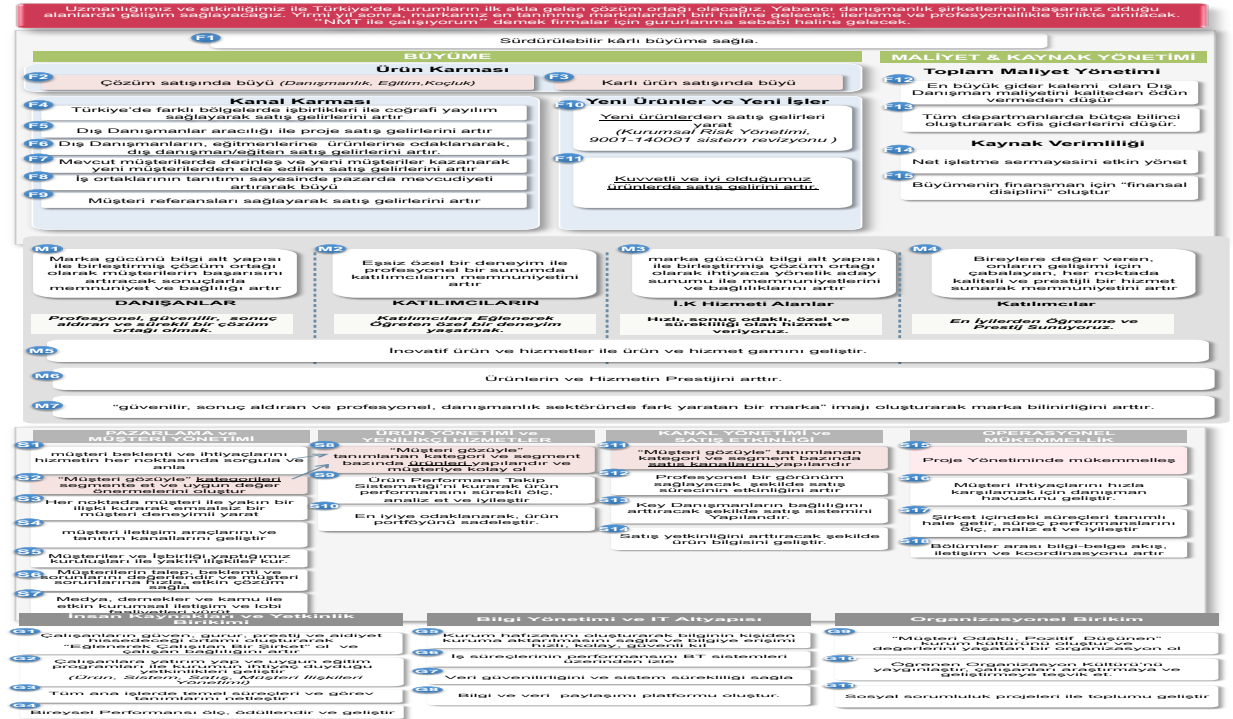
Uzmanlığımız ve etkinliğimiz ile Türkiye'de kurumların ilk akla gelen çözüm ortağı olacağız. Yabancı danışmanlık şirketlerinin başarısız olduğu alanlarda gelişim sağlayacağız. Yirmi yıl sonra, markamız en tanınmış markalardan biri haline gelecek; ilerleme ve profesyonellikle birlikte anılacak. "NMT ile çalışıyorum" demek firmalar için gururlanma sebebi haline gelecek.

F1 Sürdürülebilir kârlı büyüme sağla.

BÜYÜME

Ürün Karması

F2 Çözüm satışında büyü (Danışmanlık, Eğitim,Koçluk)

F3 Karlı ürün satışında büyü

Kanal Karması

F4 Türkiye'de farklı bölgelerde işbirlikleri ile coğrafi yayılım sağlayarak satış gelirlerini artır

F5 Dış Danışmanlar aracılığı ile proje satış gelirlerini artır

F6 Dış Danışmanları, eğitmenlerine ürünlerine odaklanarak, dış danışman/eğitim satış gelirini artır

F7 Mevcut müşterilerde derinleş ve yeni müşteriler kazanarak yeni müşterilerden elde edilen satış gelirlerini artır

F8 İş ortaklarının tanıtımı sayesinde pazarda mevcudiyeti artırarak büyü

F9 Müşteri referansları sağlayarak satış gelirlerini artır

Yeni Ürünler ve Yeni İşler

F10 Yeni ürünlerden satış gelirleri yarat (Kurumsal Risk Yönetimi, 9001-140001 sistem revizyonu )

F11 Kuvvetli ve iyi olduğumuz ürünlerde satış gelirini artır.

MALİYET & KAYNAK YÖNETİMİ

Toplam Maliyet Yönetimi

F12 En büyük gider kalemi olan Dış Danışman maliyetini kaliteden ödün vermeden düşür

F13 Tüm departmanlarda bütçe bilinci oluşturarak ofis giderlerini düşür.

Kaynak Verimliliği

F14 Net işletme sermayesini etkin yönet

F15 Büyümenin finansmanı için "finansal disiplini" oluştur

M1 Marka gücünü bilgi alt yapısı ile birleştirmiş çözüm ortağı olarak müşterilerin başarısını artıracak sonuçlarla memnuniyet ve bağlılığı artır

DANIŞANLAR

Profesyonel, güvenilir, sonuç aldıran ve sürekli bir çözüm ortağı olmak.

M2 Eşsiz özel bir deneyim ile profesyonel bir sunumda katılımcıların memnuniyetini artır

KATILIMCILARIN

Katılımcılara Eğlenerek Öğreten özel bir deneyim yaşamak.

M3 marka gücünü bilgi alt yapısı ile birleştirmiş çözüm ortağı olarak ihtiyaca yönelik aday sunumu ile memnuniyetlerini ve bağlılıklarını artır

İ.K Hizmeti Alanlar

Hızlı, sonuç odaklı, özel ve sürekliliği olan hizmet veriyoruz.

M4 Bireylere değer veren, onların gelişimi için çabalayan, her noktada kaliteli ve prestijli bir hizmet sunarak memnuniyetini artır

Katılımcılar

En iyilerden Öğrenme ve Prestij Sunuyoruz.

M5 İnovatif ürün ve hizmetler ile ürün ve hizmet gamını geliştir.

M6 Ürünlerin ve Hizmetin Prestijini arttır.

M7 "güvenilir, sonuç aldıran ve profesyonel, danışmanlık sektöründe fark yaratan bir marka" imajı oluşturarak marka bilinirliğini arttır.

PAZARLAMA ve MÜŞTERİ YÖNETİMİ

S1 müşteri beklenti ve ihtiyaçlarını hizmetin her noktasında sorgula ve anla

S2 "Müşteri gözüyle" kategorileri segment et ve uygun değer önermelerini oluştur

S3 Her noktada müşteri ile yakın bir ilişki kurarak emsalsiz bir müşteri deneyimi yarat

S4 müşteri iletişim araçlarını ve tanıtım kanallarını geliştir

S5 Müşteriler ve İşbirliği yaptığımız kuruluşları ile yakın ilişkiler kur.

S6 Müşterilerin talep, beklenti ve sorunlarını değerlendir ve müşteri sorunlarına hızlı, etkin çözüm sağla

S7 Medya, dernekler ve kamu ile etkin kurumsal iletişim ve lobi faaliyetleri yürüt

ÜRÜN YÖNETİMİ ve YENİLİKÇİ HİZMETLER

S8 "Müşteri gözüyle" tanımlanan kategori ve segment bazında ürünleri yapılandır ve müşteriye kolay ol

S9 Ürün Performans Takip Sistematiği'ni kurarak ürün performansını sürekli ölç, analiz et ve iyileştir

S10 En iyiye odaklanarak, ürün portföyünü sadeleştir.

KANAL YÖNETİMİ ve SATIŞ ETKİNLİĞİ

S11 "Müşteri gözüyle" tanımlanan kategori ve segment bazında satış kanallarını yapılandır

S12 Profesyonel bir görünüm sağlayacak şekilde satış sürecinin etkinliğini artır

S13 Key Danışmanların bağlılığını arttıracak şekilde satış sistemini Yapılandır.

S14 Satış yetkinliğini arttıracak şekilde ürün bilgisini geliştir.

OPERASYONEL MÜKEMMELLİK

S15 Proje Yönetiminde mükemmelleş

S16 Müşteri ihtiyaçlarını hızla karşılamak için danışman havuzunu geliştir.

S17 Şirket içindeki süreçleri tanımlı hale getir, süreç performanslarını ölç, analiz et ve iyileştir

S18 Bölümler arası bilgi-belge akış, iletişim ve koordinasyonu artır

İnsan Kaynakları ve Yetkinlik Birikimi

G1 Çalışanların güven, gurur, prestij ve aidiyet hissedeceği ortamı oluşturarak "Eğlenerek Çalışılan Bir Şirket" ol ve çalışan bağlılığını artır

G2 Çalışanlara yatırım yap ve uygun eğitim programları ile kurumun ihtiyaç duyduğu yetkinlikleri geliştir (Ürün, Sistem, Satış, Müşteri İlişkileri Yönetimi)

G3 Tüm ana işlerde temel süreçleri ve görev tanımlarını netleştir

G4 Bireysel Performansı ölç, ödüllendir ve geliştir

Bilgi Yönetimi ve IT Altyapısı

G5 Kurum hafızasını oluşturarak bilginin kişiden kuruma aktarılmasını sağla ve bilgiye erişimi hızlı, kolay, güvenli kıl

G6 İş süreçlerinin performansını BT sistemleri üzerinden izle

G7 Veri güvenilirliğini ve sistem sürekliliği sağla

G8 Bilgi ve veri paylaşımı platformu oluştur.

Organizasyonel Birikim

G9 "Müşteri Odaklı, Pozitif Düşünen" kurum kültürünü oluştur ve değerlerini yaşatan bir organizasyon ol

G10 Öğrenen Organizasyon Kültürü'nü yaygınlaştır, çalışanları araştırmaya ve geliştirmeye teşvik et.

G11 Sosyal sorumluluk projeleri ile toplumu geliştir